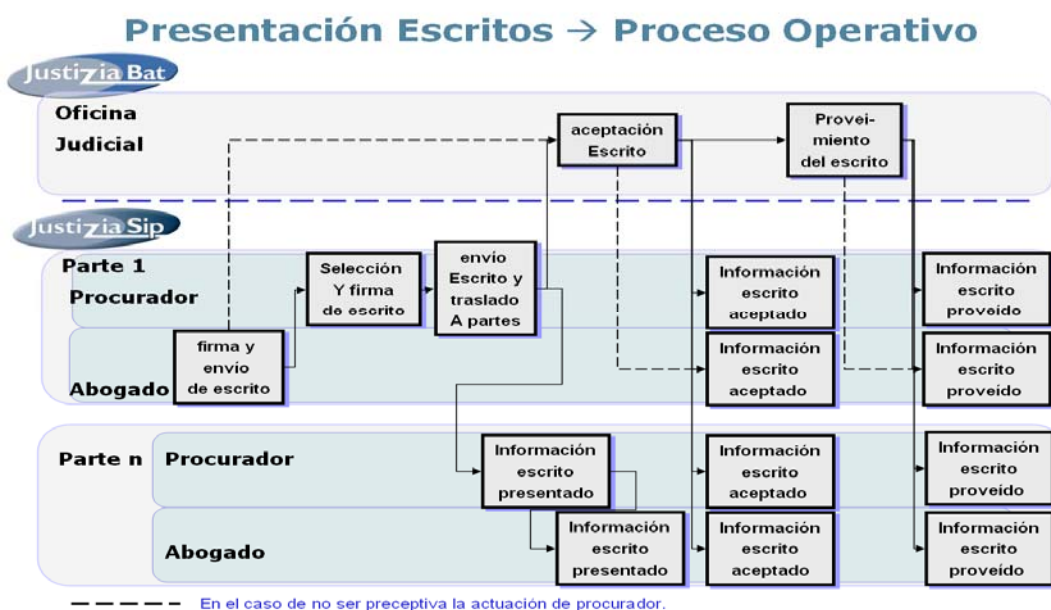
Presentación Escritos → Proceso Operativo

JustiziaBat

Oficina Judicial

aceptación Escrito

Provei-miento del escrito

JustiziaSip

Parte 1

Procurador

Abogado

firma y envío de escrito

Selección Y firma de escrito

envío Escrito y traslado A partes

Información escrito aceptado

Información escrito proveído

Información escrito aceptado

Información escrito proveído

Parte n

Procurador

Abogado

Información escrito presentado

Información escrito presentado

Información escrito aceptado

Información escrito proveído

Información escrito aceptado

Información escrito proveído

En el caso de no ser preceptiva la actuación de procurador.